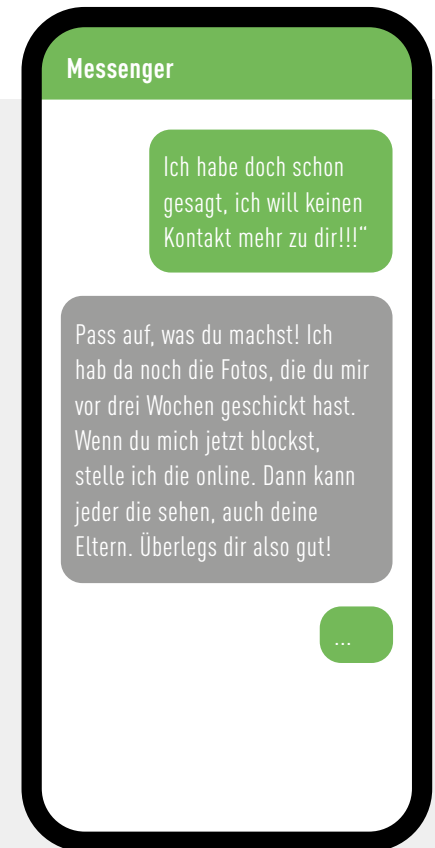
Messenger

Ich habe doch schon gesagt, ich will keinen Kontakt mehr zu dir!!!"

Pass auf, was du machst! Ich hab da noch die Fotos, die du mir vor drei Wochen geschickt hast. Wenn du mich jetzt blockst, stelle ich die online. Dann kann jeder die sehen, auch deine Eltern. Überlegs dir also gut!

...